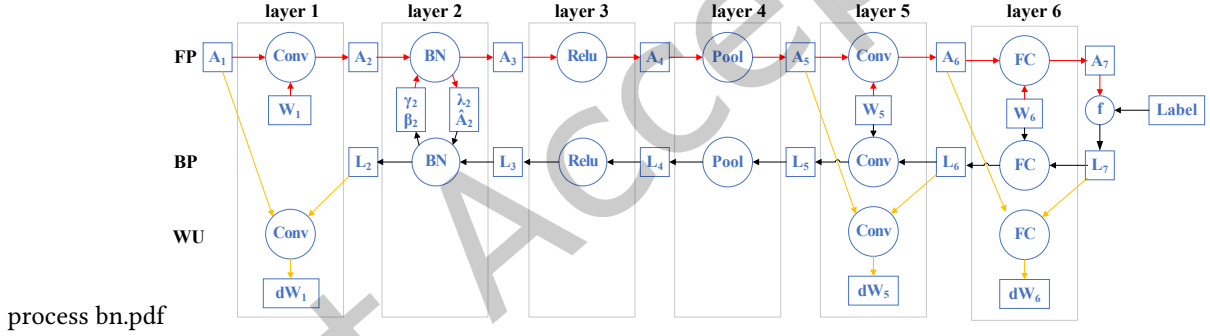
layer 1 layer 2 layer 3 layer 4 layer 5 layer 6

FP $A_1$ Conv $A_2$ BN $A_3$ Relu $A_4$ Pool $A_5$ Conv $A_6$ FC $A_7$

$W_1$ $\gamma_2$ $\beta_2$ $\lambda_2$ $\hat{A}_2$ $W_5$ $W_6$ f Label

BP $L_2$ BN $L_3$ Relu $L_4$ Pool $L_5$ Conv $L_6$ FC $L_7$

WU Conv Conv FC

$dW_1$ $dW_5$ $dW_6$

process bn.pdf

Accepted